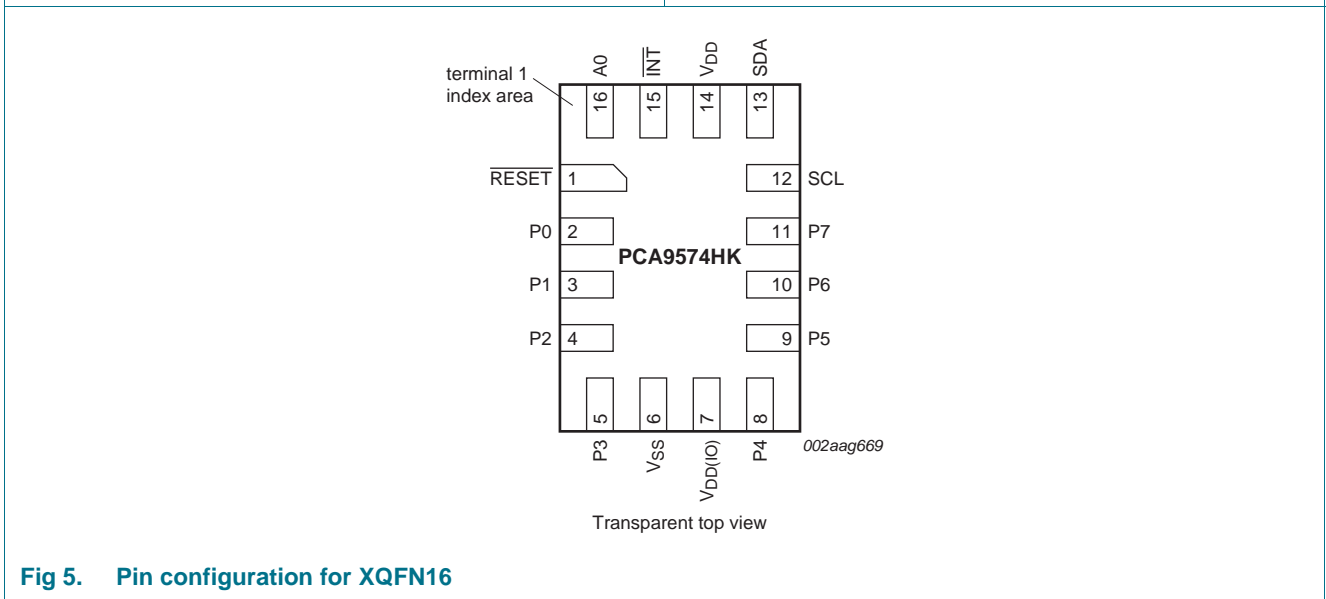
terminal 1 index area

A0 INT $V_{DD}$ SDA

16 15 14 13

$\overline{RESET}$ 1

12 SCL

P0 2

11 P7

PCA9574HK

P1 3

10 P6

P2 4

9 P5

5 6 7 8

P3 $V_{SS}$ $V_{DD(IO)}$ P4

002aag669

Transparent top view

Fig 5. Pin configuration for XQFN16